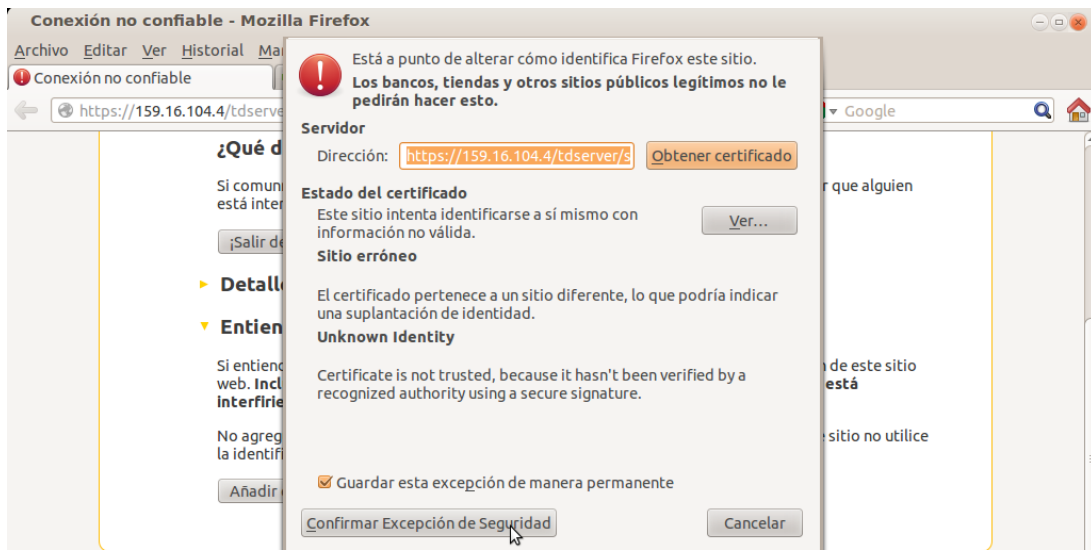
Conexión no confiable - Mozilla Firefox

Archivo Editar Ver Historial Ma

Conexión no confiable

https://159.16.104.4/tdserv

Google

¿Qué d

Si comun
está inter

¡Salir de

Detall

Entien

Si entienc
web. Incl
interfirie

No agreg
la identifi

Añadir

r que alguien

n de este sitio
está

sitio no utilice

Está a punto de alterar cómo identifica Firefox este sitio.
Los bancos, tiendas y otros sitios públicos legítimos no le pedirán hacer esto.

Servidor
Dirección: https://159.16.104.4/tdserver/s Obtener certificado

Estado del certificado
Este sitio intenta identificarse a sí mismo con información no válida. Ver...

Sitio erróneo

El certificado pertenece a un sitio diferente, lo que podría indicar una suplantación de identidad.

Unknown Identity

Certificate is not trusted, because it hasn't been verified by a recognized authority using a secure signature.

Guardar esta excepción de manera permanente

Confirmar Excepción de Seguridad

Cancelar